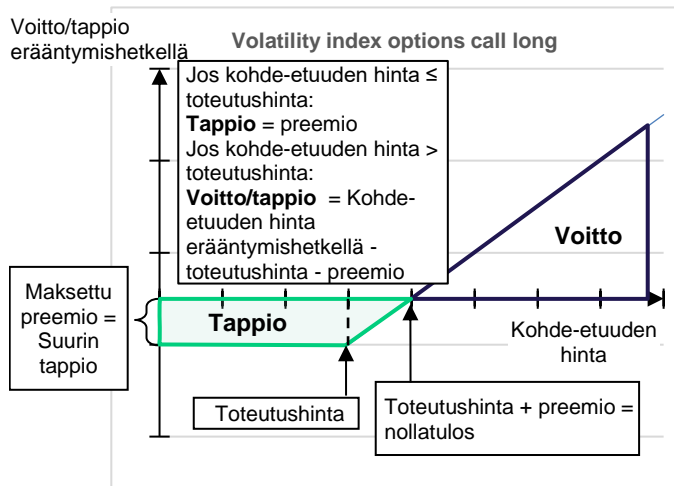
Voitto/tappio erääntymishetkellä

Volatility index options call long

Jos kohde-etuuden hinta ≤ toteutushinta:
**Tappio** = preemio
Jos kohde-etuuden hinta > toteutushinta:
**Voitto/tappio** = Kohde-etuuden hinta erääntymishetkellä - toteutushinta - preemio

Voitto

Maksettu preemio = Suurin tappio

Tappio

Kohde-etuuden hinta

Toteutushinta

Toteutushinta + preemio = nollatulos